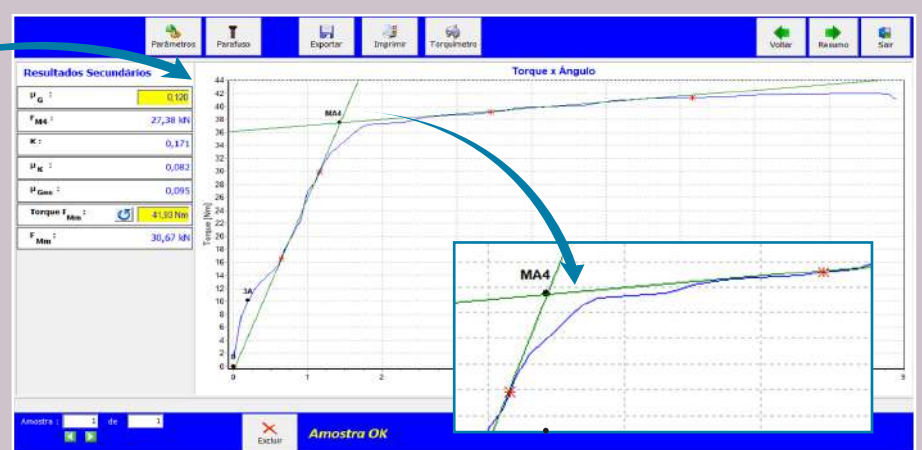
Parâmetros
Parafuso
Exportar
Imprimir
Torquímetro
Voltar
Resumo
Sair

Resultados Secundários

| | |
|---|---|
| $\mu_G$ : | 0,120 |
| $F_{MA}$ : | 27,38 kN |
| K : | 0,171 |
| $\mu_K$ : | 0,082 |
| $\mu_{Ges}$ : | 0,095 |
| Torque $F_{Mm}$ : | 41,93 Nm |
| $F_{Mm}$ : | 30,67 kN |

Torque x Ângulo

Torque [Nm]

44
42
40
38
36
34
32
30
28
26
24
22
20
18
16
14
12
10
8
6
4
2
0

MA4
3A

0
1
2
3

MA4

Amostra : 1 de 1

Excluir

Amostra OK